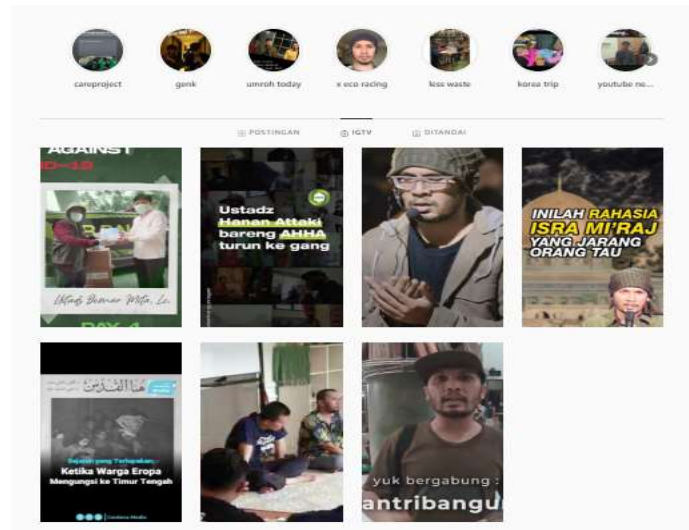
careproject
genk
umroh today
x eco racing
less waste
korea trip
youtube ne...

POSTINGAN
IGTV
DITANDAI

AGAINST
ID-19
Ustadz Basmar Mito, Lc.
DAY 4

Ustadz Hanan Attaki bareng AHHA turun ke gang

INILAH RAHASIA ISRA MI'RAJ YANG JARANG ORANG TAU

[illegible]
Sejarah yang Terlupakan:
Ketika Warga Eropa Mengungsi ke Timur Tengah

yuk bergabung :
antribangu